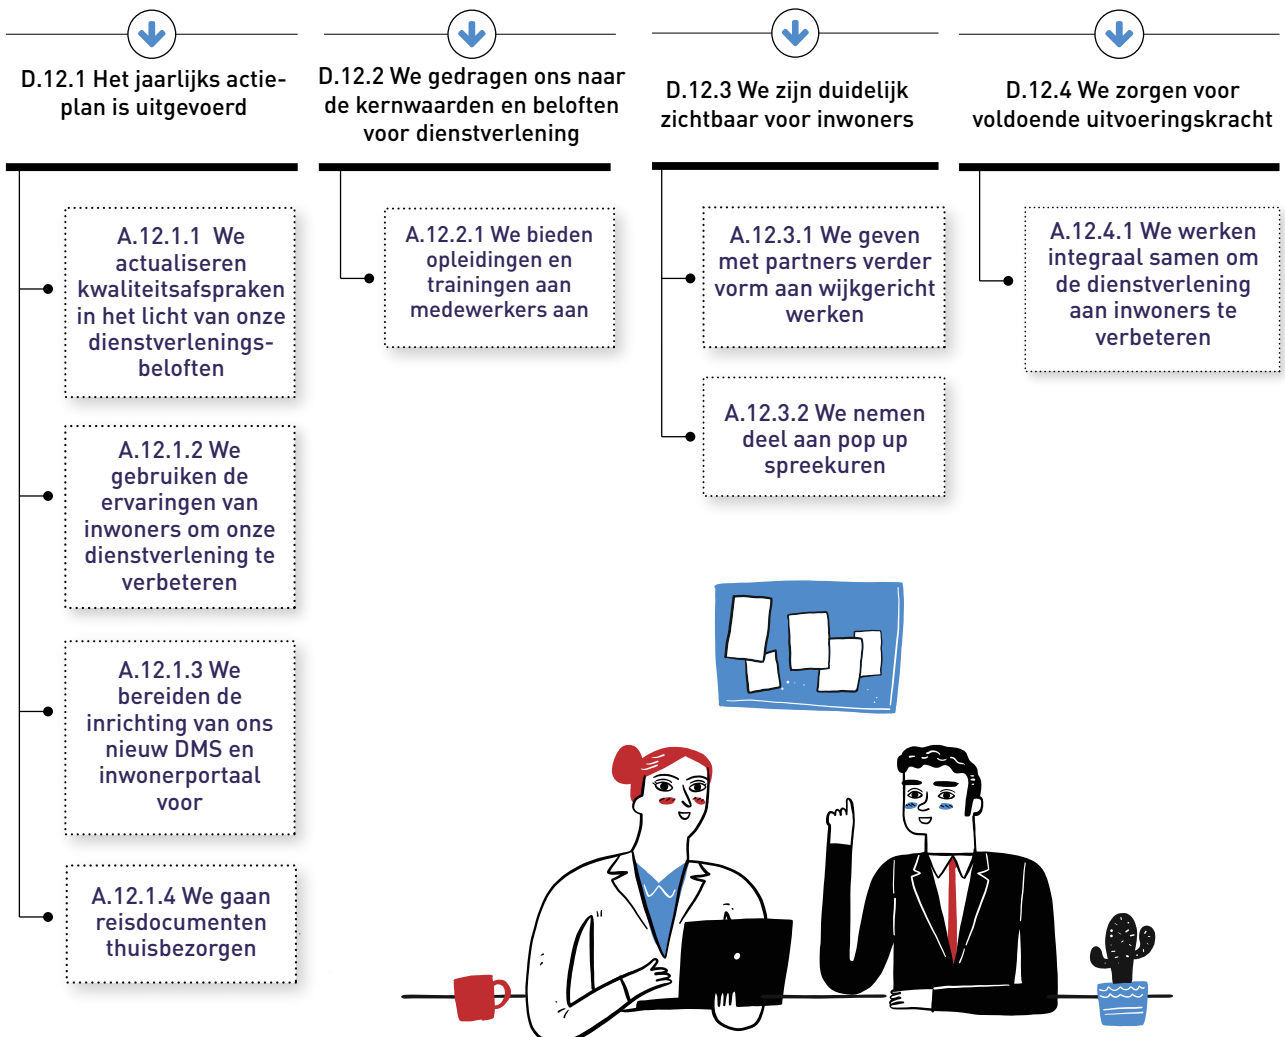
D.12.1 Het jaarlijks actieplan is uitgevoerd

A.12.1.1 We actualiseren kwaliteitsafspraken in het licht van onze dienstverleningsbeloften

A.12.1.2 We gebruiken de ervaringen van inwoners om onze dienstverlening te verbeteren

A.12.1.3 We bereiden de inrichting van ons nieuw DMS en inwonerportaal voor

A.12.1.4 We gaan reisdocumenten thuisbezorgen

D.12.2 We gedragen ons naar de kernwaarden en beloften voor dienstverlening

A.12.2.1 We bieden opleidingen en trainingen aan medewerkers aan

D.12.3 We zijn duidelijk zichtbaar voor inwoners

A.12.3.1 We geven met partners verder vorm aan wijkgericht werken

A.12.3.2 We nemen deel aan pop up spreekuren

D.12.4 We zorgen voor voldoende uitvoeringskracht

A.12.4.1 We werken integraal samen om de dienstverlening aan inwoners te verbeteren